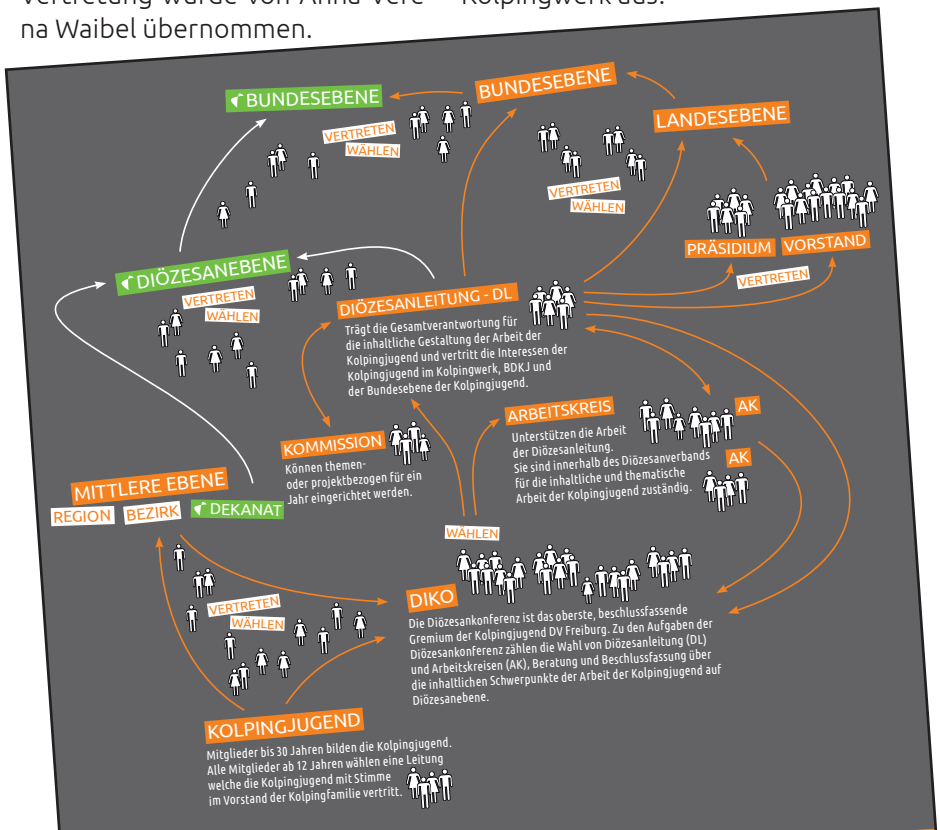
Vertretung wurde von Anna-Vere- Kolpingwerk aus.
na Waibel übernommen.

BUNDESEBENE

VERTRETEN
WÄHLEN

BUNDESEBENE

LANDESEBENE

VERTRETEN
WÄHLEN

PRÄSIDIUM VORSTAND

VERTRETEN

DIÖZESANEBENE

VERTRETEN
WÄHLEN

DIÖZESANLEITUNG - DL
Trägt die Gesamtverantwortung für die inhaltliche Gestaltung der Arbeit der Kolpingjugend und vertritt die Interessen der Kolpingjugend im Kolpingwerk, BDKJ und der Bundesebene der Kolpingjugend.

ARBEITSKREIS
Unterstützen die Arbeit der Diözesanleitung. Sie sind innerhalb des Diözesanverbands für die inhaltliche und thematische Arbeit der Kolpingjugend zuständig.

AK

AK

KOMMISSION
Können themen- oder projektbezogen für ein Jahr eingerichtet werden.

MITTLERE EBENE
REGION BEZIRK DEKANAT

WÄHLEN

VERTRETEN
WÄHLEN

DIKO
Die Diözesankonferenz ist das oberste, beschlussfassende Gremium der Kolpingjugend DV Freiburg. Zu den Aufgaben der Diözesankonferenz zählen die Wahl von Diözesanleitung (DL) und Arbeitskreisen (AK), Beratung und Beschlussfassung über die inhaltlichen Schwerpunkte der Arbeit der Kolpingjugend auf Diözesanebene.

KOLPINGJUGEND
Mitglieder bis 30 Jahren bilden die Kolpingjugend. Alle Mitglieder ab 12 Jahren wählen eine Leitung welche die Kolpingjugend mit Stimme im Vorstand der Kolpingfamilie vertritt.